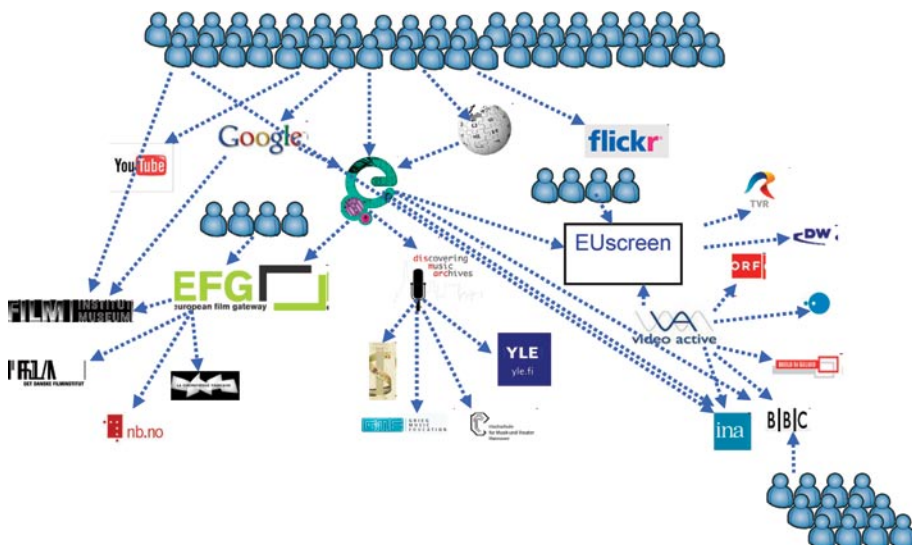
YouTube

Google

flickr

TVR

EUscreen

DW

ORF

EFG
european film gateway

discovering music archives

FILM INSTITUT MUSEUM

DET DANSKE FILMINSTITUT

LA CINÉMATHÈQUE FRANÇAISE

nb.no

YLE
yle.fi

video active

ina

B|B|C

Hochschule für Musik und Theater Hannover